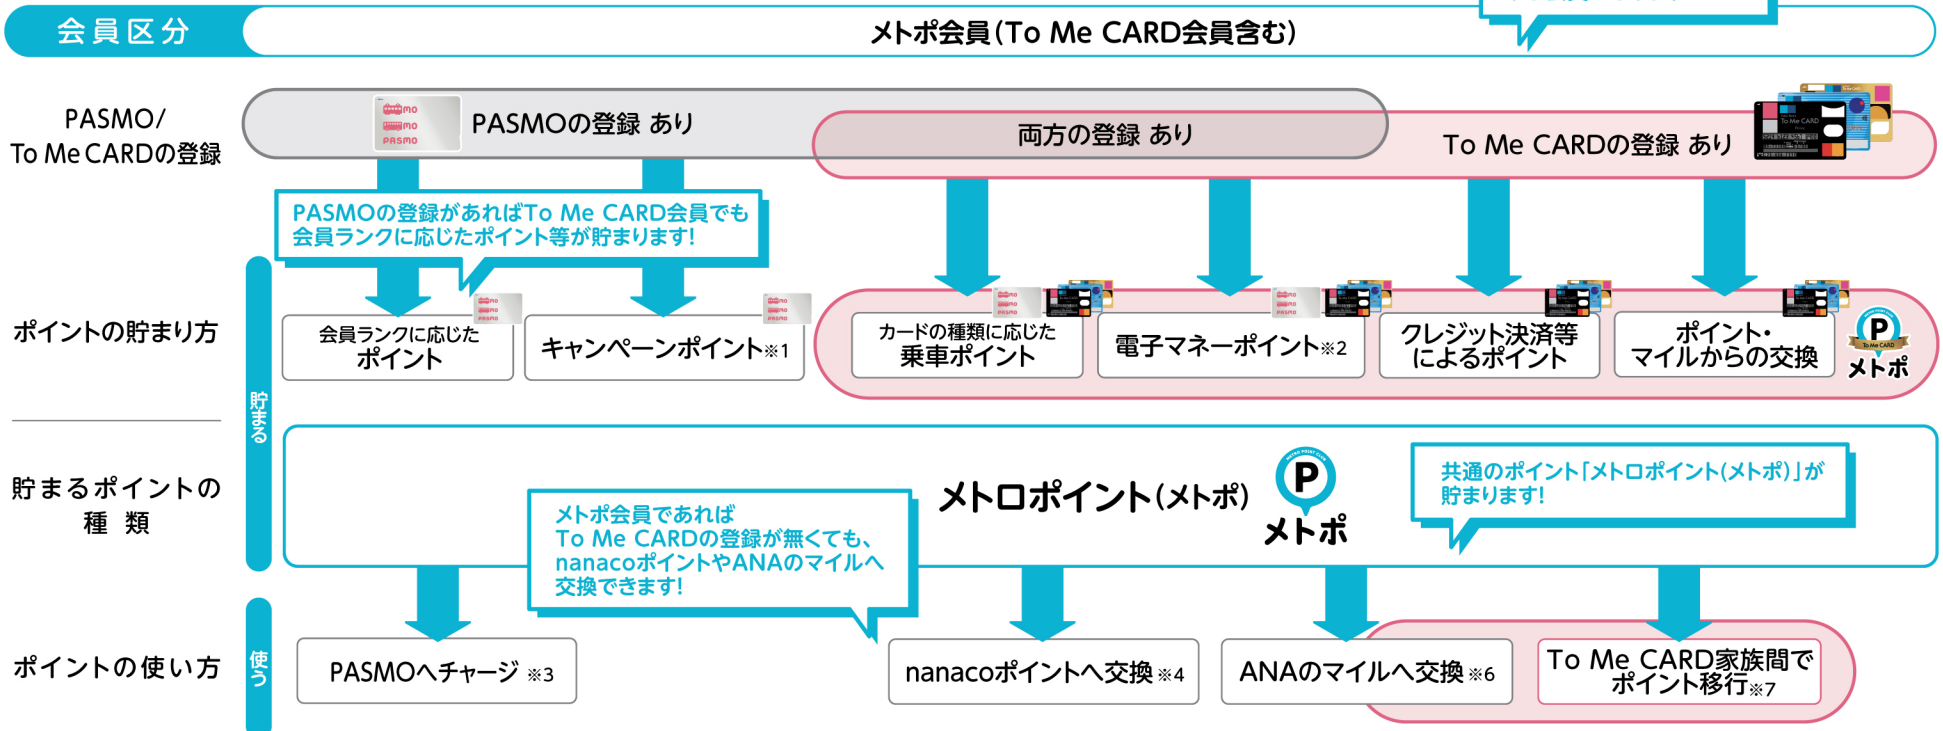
会員区分

メトポ会員(To Me CARD会員含む)

PASMO/ To Me CARDの登録

PASMOの登録 あり

両方の登録 あり

To Me CARDの登録 あり

PASMOの登録があればTo Me CARD会員でも会員ランクに応じたポイント等が貯まります!

ポイントの貯まり方

貯まる

会員ランクに応じた ポイント

キャンペーンポイント※1

カードの種類に応じた 乗車ポイント

電子マネーポイント※2

クレジット決済等 によるポイント

ポイント・ マイルからの交換

メトポ

貯まるポイントの 種 類

メトロポイント(メトポ)

メトポ

共通のポイント「メトロポイント(メトポ)」が貯まります!

メトポ会員であれば To Me CARDの登録が無くても、nanacoポイントやANAのマイルへ交換できます!

ポイントの使い方

使う

PASMOへチャージ ※3

nanacoポイントへ交換 ※4

ANAのマイルへ交換 ※6

To Me CARD家族間で ポイント移行※7